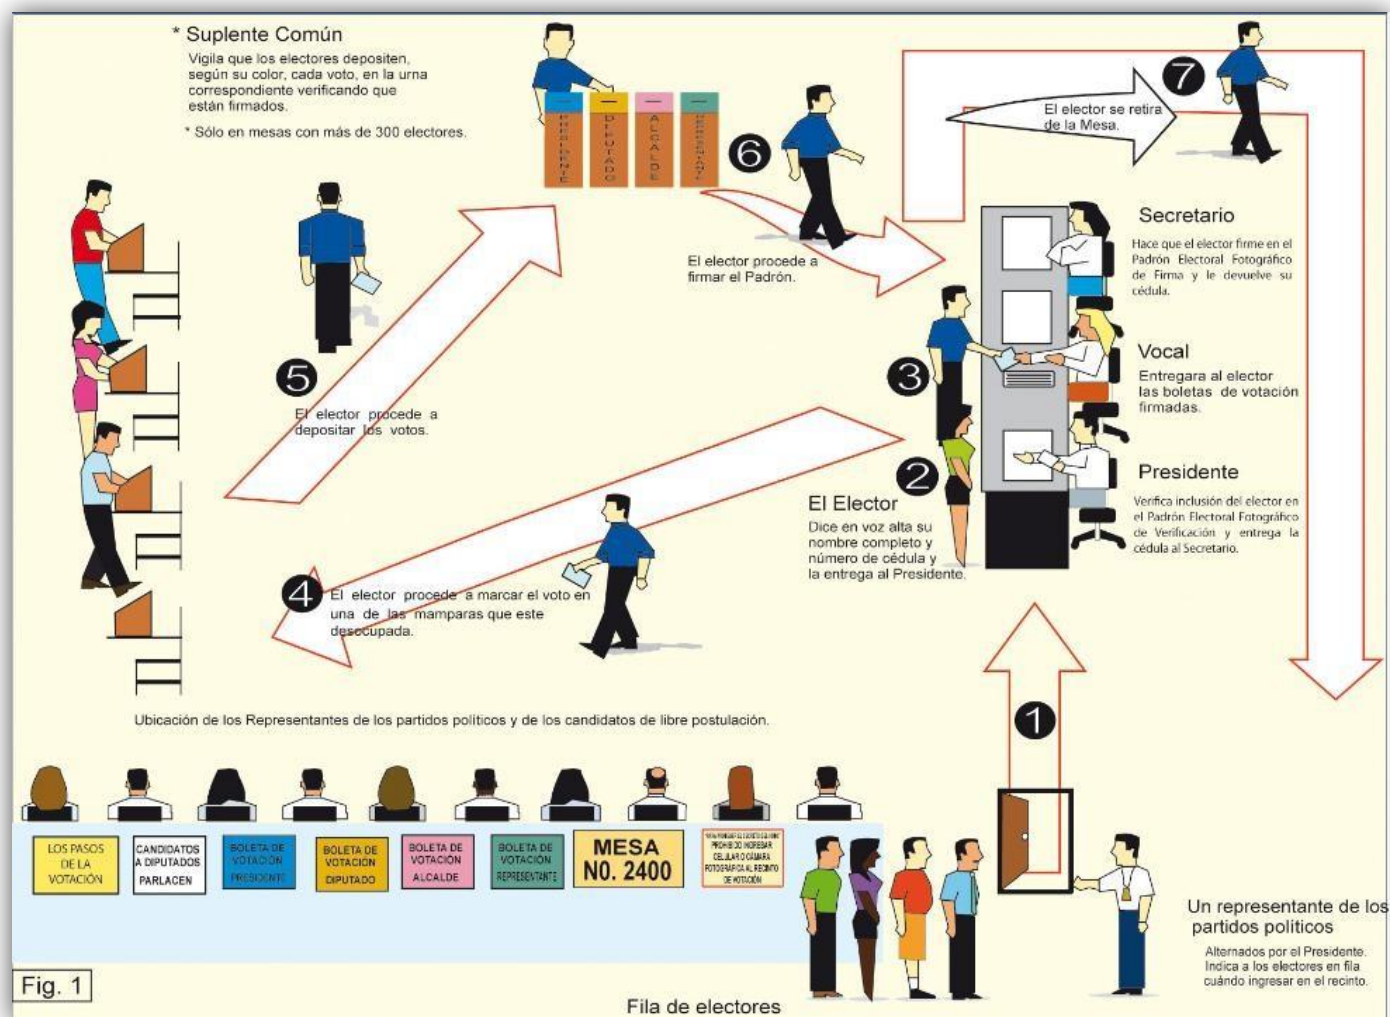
* Suplente Común
Vigila que los electores depositen, según su color, cada voto, en la urna correspondiente verificando que están firmados.

* Sólo en mesas con más de 300 electores.

PRESIDENTE DIPUTADO ALCALDE REPRESENTANTE

6

El elector procede a firmar el Padrón.

7

El elector se retira de la Mesa.

Secretario
Hace que el elector firme en el Padrón Electoral Fotográfico de Firma y le devuelve su cédula.

Vocal
Entregara al electorlas boletas de votación firmadas.

Presidente
Verifica inclusión del elector en el Padrón Electoral Fotográfico de Verificación y entrega la cédula al Secretario.

3

2

El Elector
Dice en voz alta su nombre completo y número de cédula y la entrega al Presidente.

5

El elector procede a depositar los votos.

4

El elector procede a marcar el voto en una de las mamparas que este descupada.

1

Ubicación de los Representantes de los partidos políticos y de los candidatos de libre postulación.

LOS PASOS DE LA VOTACIÓN

CANDIDATOS A DIPUTADOS PARLACEN

BOLETA DE VOTACIÓN PRESIDENTE

BOLETA DE VOTACIÓN DIPUTADO

BOLETA DE VOTACIÓN ALCALDE

BOLETA DE VOTACIÓN REPRESENTANTE

MESA NO. 2400

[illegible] PROHIBIDO INGRESAR CELULAR O CÁMARA FOTOGRÁFICA AL RECINTO DE VOTACIÓN

Un representante de los partidos políticos
Alternados por el Presidente. Indica a los electores en fila cuándo ingresar en el recinto.

Fig. 1

Fila de electores